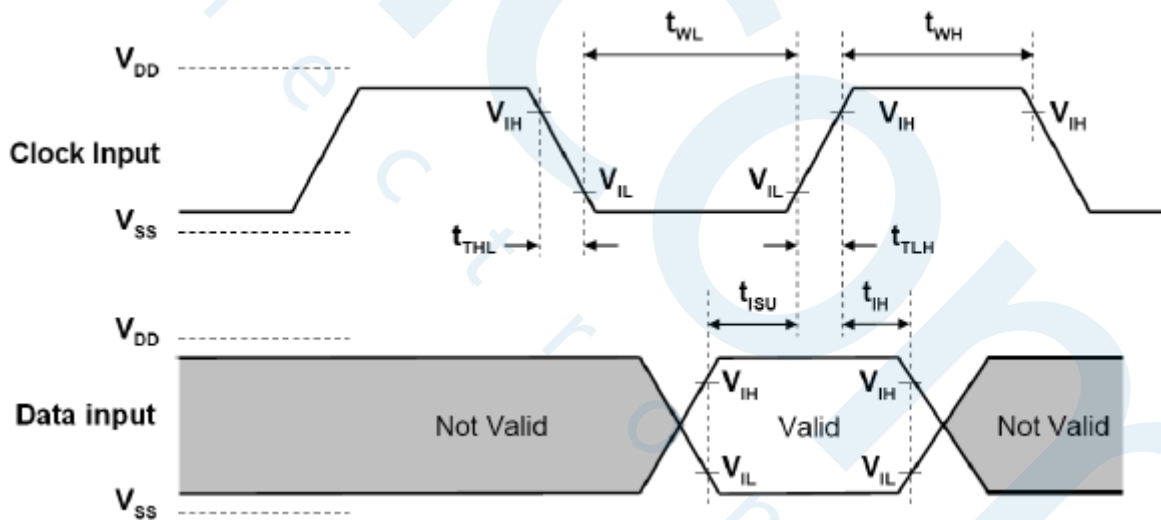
$t_{WL}$

$t_{WH}$

$V_{DD}$

$V_{IH}$

$V_{IH}$

$V_{IH}$

Clock Input

$V_{IL}$

$V_{IL}$

$V_{SS}$

$t_{THL}$

$t_{TLH}$

$t_{ISU}$

$t_{IH}$

$V_{DD}$

$V_{IH}$

$V_{IH}$

Data input

Not Valid

Valid

Not Valid

$V_{IL}$

$V_{IL}$

$V_{SS}$